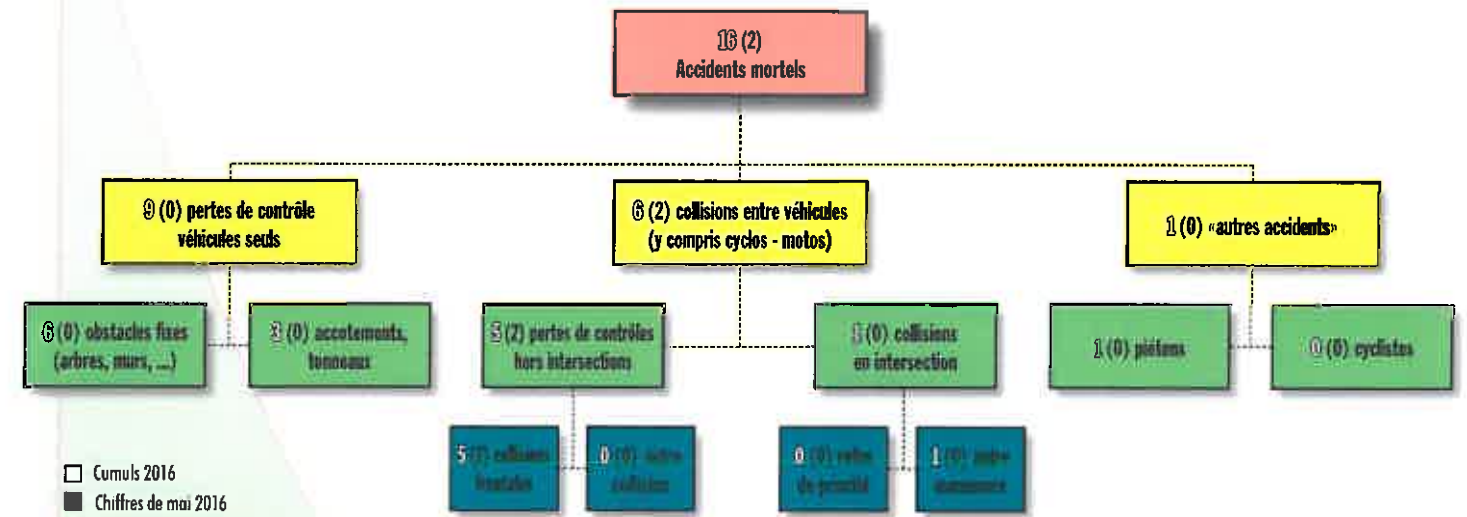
16 (2)
Accidents mortels

9 (0) pertes de contrôle véhicules seuls

6 (2) collisions entre véhicules (y compris cyclos - motos)

1 (0) «autres accidents»

6 (0) obstacles fixes (arbres, murs, ...)

3 (0) accotements, tonneaux

5 (2) pertes de contrôles hors intersections

1 (0) collisions en intersection

1 (0) piétons

0 (0) cyclistes

5 (2) collisions frontales

0 (0) autre collision

0 (0) refus de priorité

1 (0) autre manoeuvre

Cumuls 2016
Chiffres de mai 2016